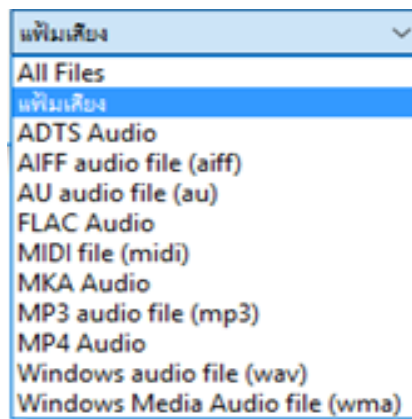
แฟ้มเสียง
All Files
แฟ้มเสียง
ADTS Audio
AIFF audio file (aiff)
AU audio file (au)
FLAC Audio
MIDI file (midi)
MKA Audio
MP3 audio file (mp3)
MP4 Audio
Windows audio file (wav)
Windows Media Audio file (wma)